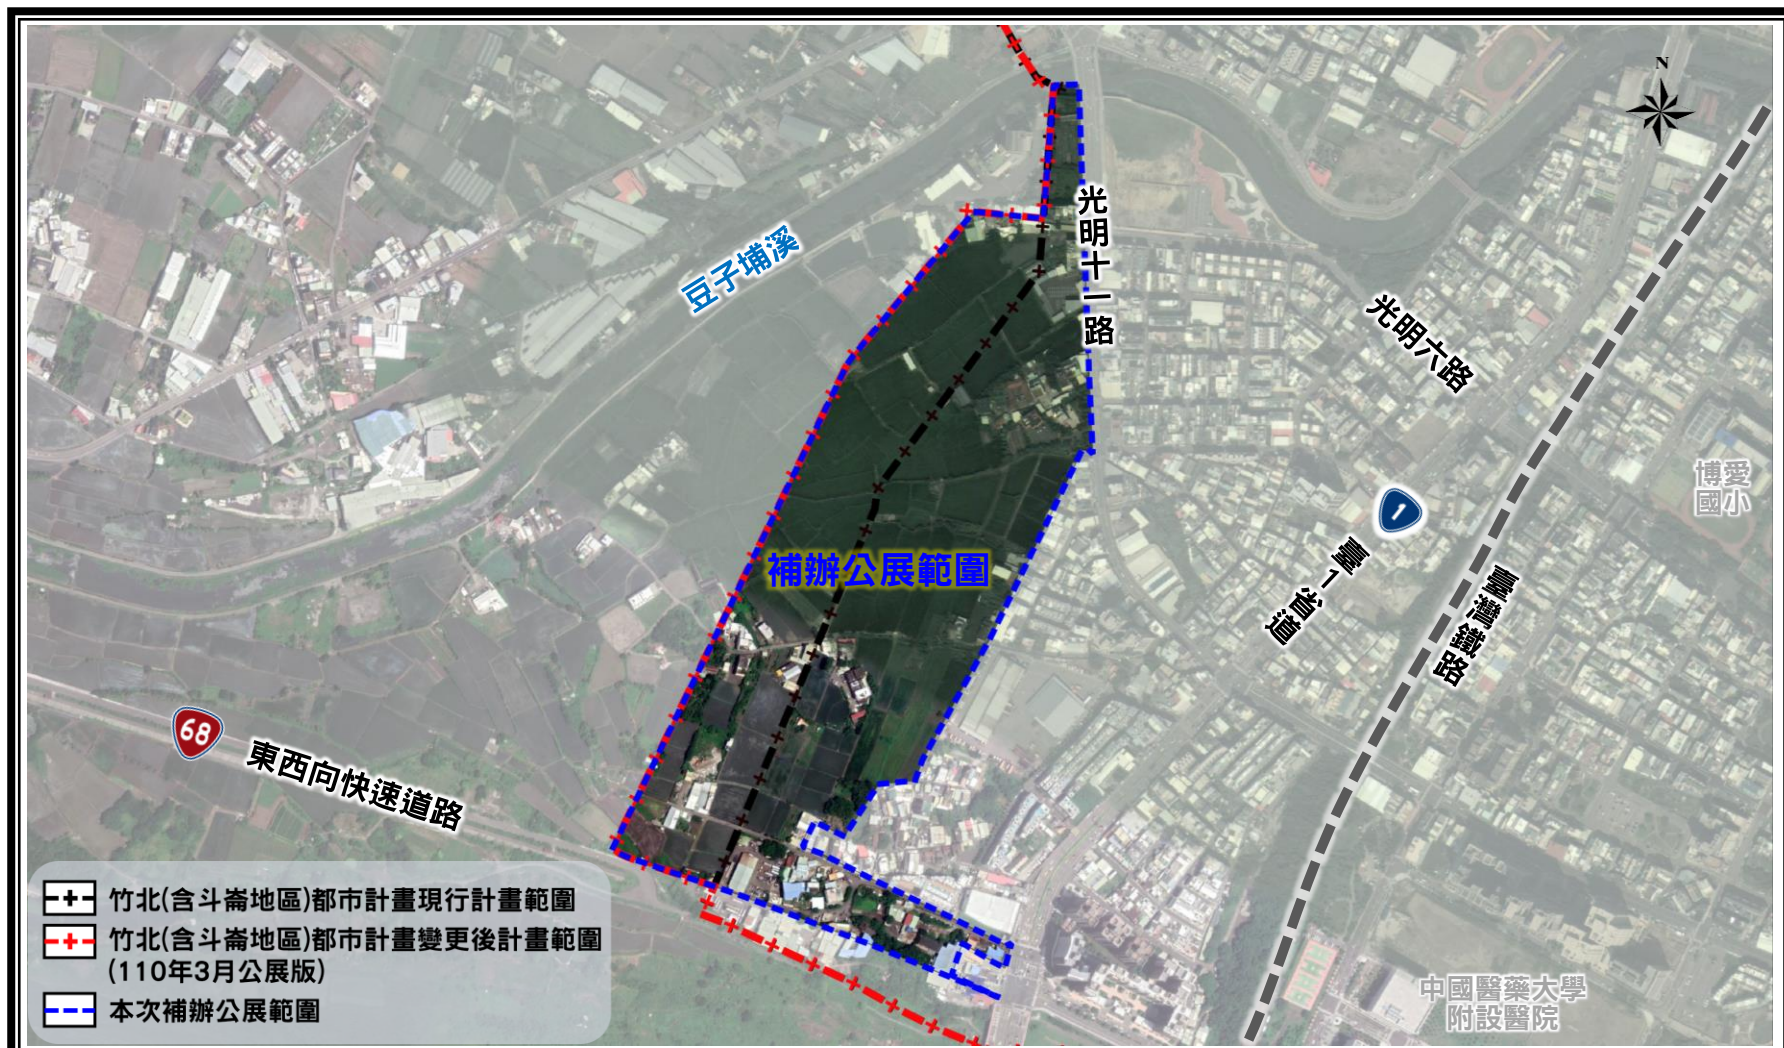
N

光明十一路

豆子埔溪

光明六路

補辦公展範圍

1

臺1省道

臺灣鐵路

博愛國小

68

東西向快速道路

竹北(含斗崙地區)都市計畫現行計畫範圍
竹北(含斗崙地區)都市計畫變更後計畫範圍(110年3月公展版)
本次補辦公展範圍

中國醫藥大學附設醫院